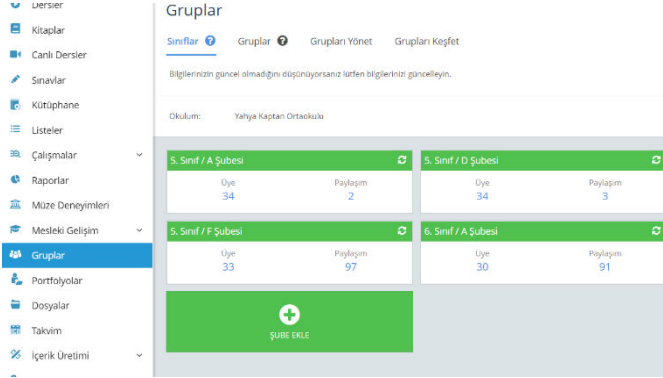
Dersler
Kitaplar
Canlı Dersler
Sınavlar
Kütüphane
Listeler
Çalışmalar
Raporlar
Müze Deneyimleri
Mesleki Gelişim
Gruplar
Portfolyolar
Dosyalar
Takvim
İçerik Üretimi

Gruplar

Sınıflar Gruplar Grupları Yönet Grupları Keşfet

Bilgilerinizin güncel olmadığını düşünüyorsanız lütfen bilgilerinizi güncelleyin.

Okulum: Yahya Kaptan Ortaokulu

5. Sınıf / A Şubesi
Üye 34
Paylaşım 2

5. Sınıf / D Şubesi
Üye 34
Paylaşım 3

5. Sınıf / F Şubesi
Üye 33
Paylaşım 97

6. Sınıf / A Şubesi
Üye 30
Paylaşım 91

ŞUBE EKLE